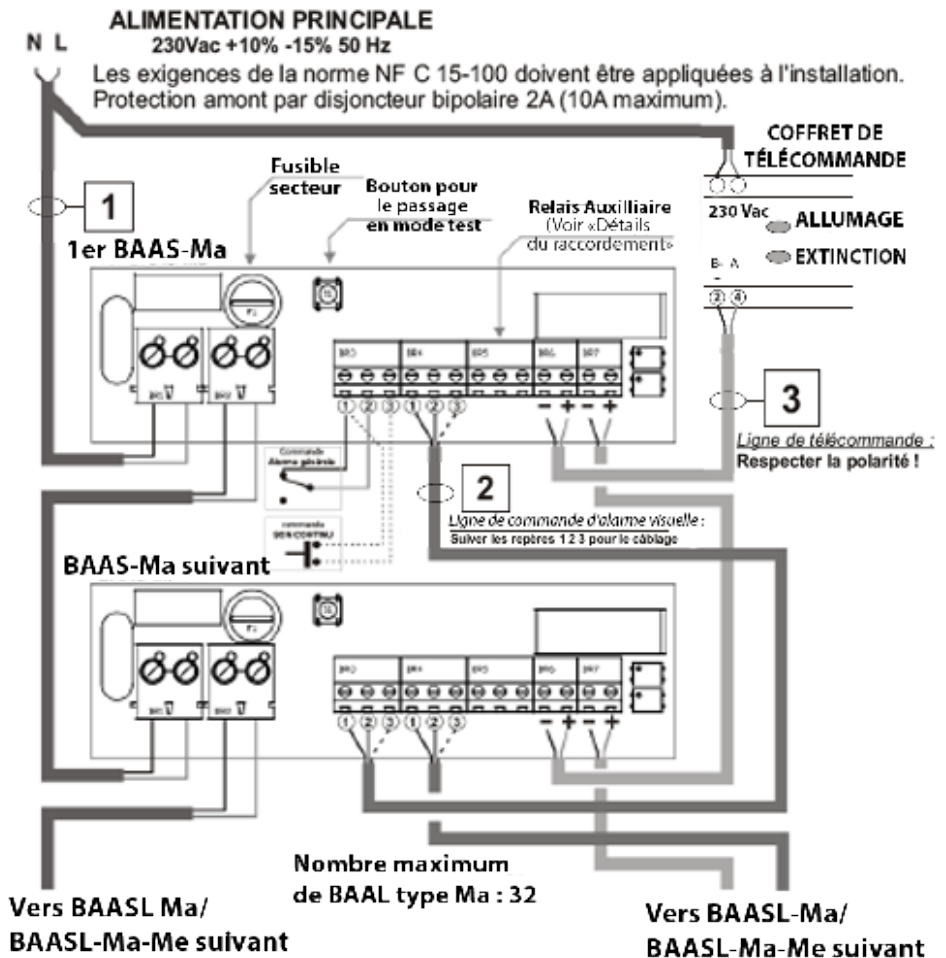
ALIMENTATION PRINCIPALE
230Vac +10% -15% 50 Hz

N L

Les exigences de la norme NF C 15-100 doivent être appliquées à l'installation.
Protection amont par disjoncteur bipolaire 2A (10A maximum).

COFFRET DE TÉLÉCOMMANDE

230 Vac

ALLUMAGE

EXTINCTION

B- A

② ④

Fusible secteur

Bouton pour le passage en mode test

Relais Auxilliaire (Voir «Détails du raccordement»

1

1er BAAS-Ma

F1

BR1 BR2 BR3 BR4 BR5 BR6 BR7

① ② ③ ① ② ③

− + − +

3

Ligne de télécommande :
Respecter la polarité !

Commande Alarme générale

2

Ligne de commande d'alarme visuelle :
Suivre les repères 1 2 3 pour le câblage

commande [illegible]

BAAS-Ma suivant

F1

BR1 BR2 BR3 BR4 BR5 BR6 BR7

① ② ③ ① ② ③

− + − +

Nombre maximum de BAAL type Ma : 32

Vers BAASL Ma/ BAASL-Ma-Me suivant

Vers BAASL-Ma/ BAASL-Ma-Me suivant